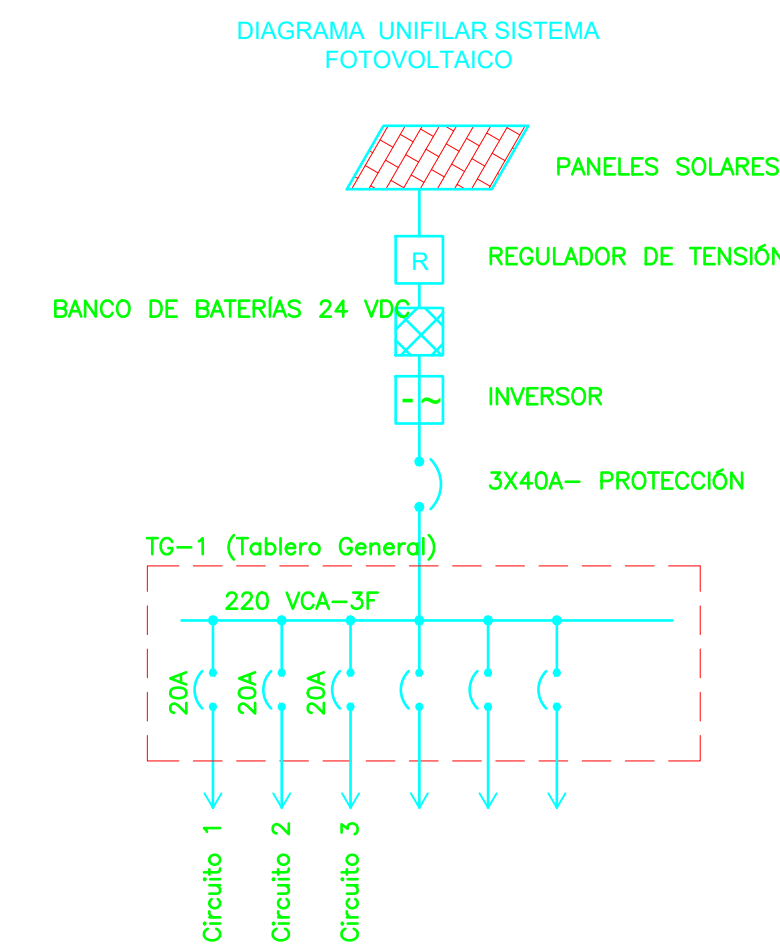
DIAGRAMA UNIFILAR SISTEMA FOTOVOLTAICO

PANELES SOLARES

R

REGULADOR DE TENSIÓN

BANCO DE BATERÍAS 24 VDC

- ~

INVERSOR

3X40A– PROTECCIÓN

TG–1 (Tablero General)

220 VCA–3F

20A

20A

20A

Circuito 1

Circuito 2

Circuito 3